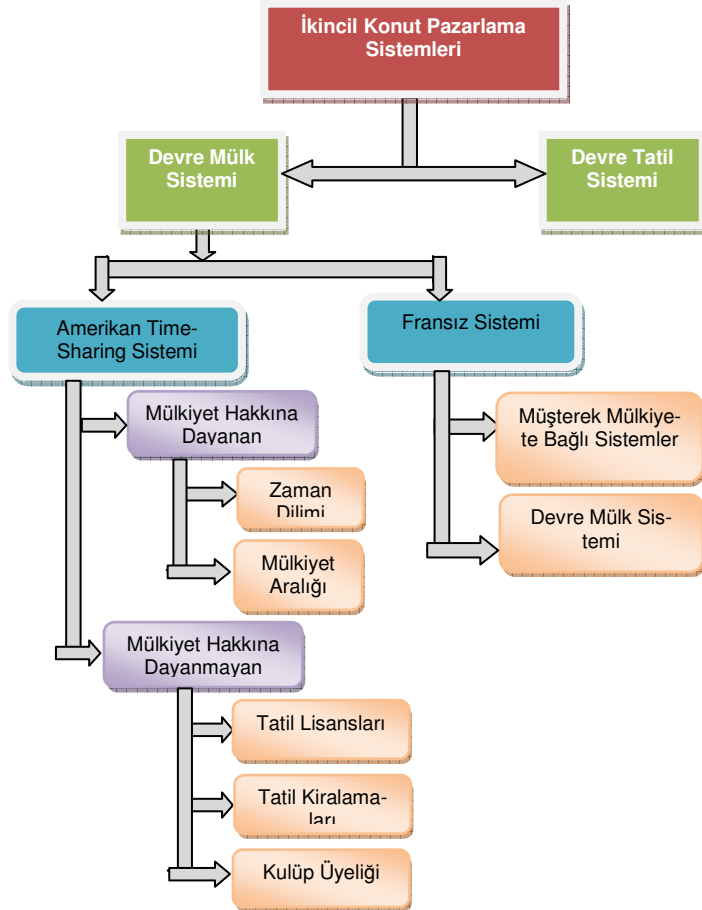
İkincil Konut Pazarlama Sistemleri

Devre Mülk Sistemi

Devre Tatil Sistemi

Amerikan Time-Sharing Sistemi

Fransız Sistemi

Mülkiyet Hakkına Dayanan

Zaman Dilimi

Mülkiyet Aralığı

Müşterek Mülkiyete Bağlı Sistemler

Devre Mülk Sistemi

Mülkiyet Hakkına Dayanmayan

Tatil Lisansları

Tatil Kiralamaları

Kulüp Üyeliği